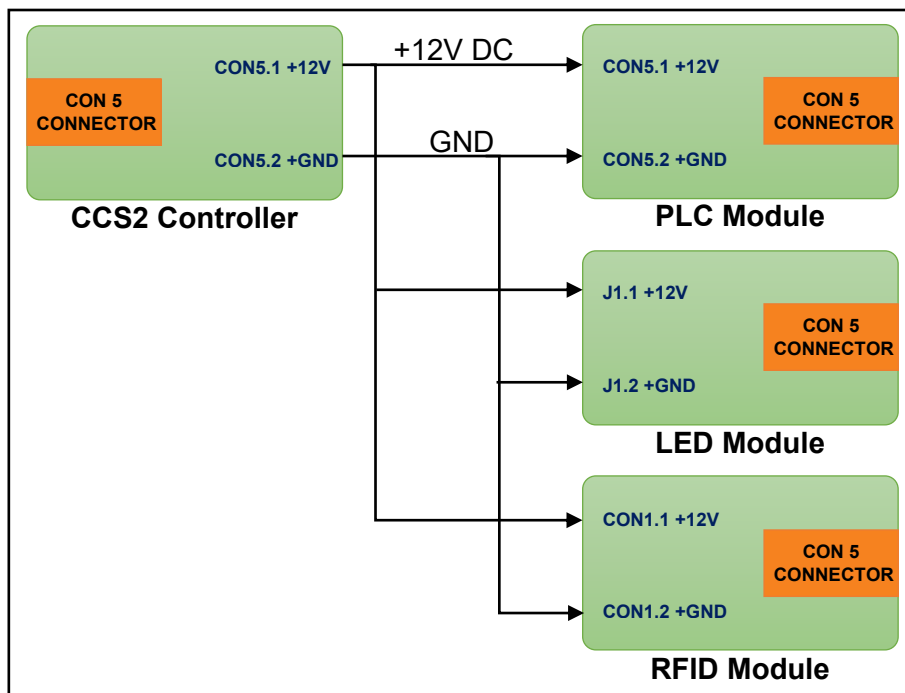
CON 5 CONNECTOR

CON5.1 +12V

CON5.2 +GND

CCS2 Controller

+12V DC

GND

CON5.1 +12V

CON5.2 +GND

CON 5 CONNECTOR

PLC Module

J1.1 +12V

J1.2 +GND

CON 5 CONNECTOR

LED Module

CON1.1 +12V

CON1.2 +GND

CON 5 CONNECTOR

RFID Module